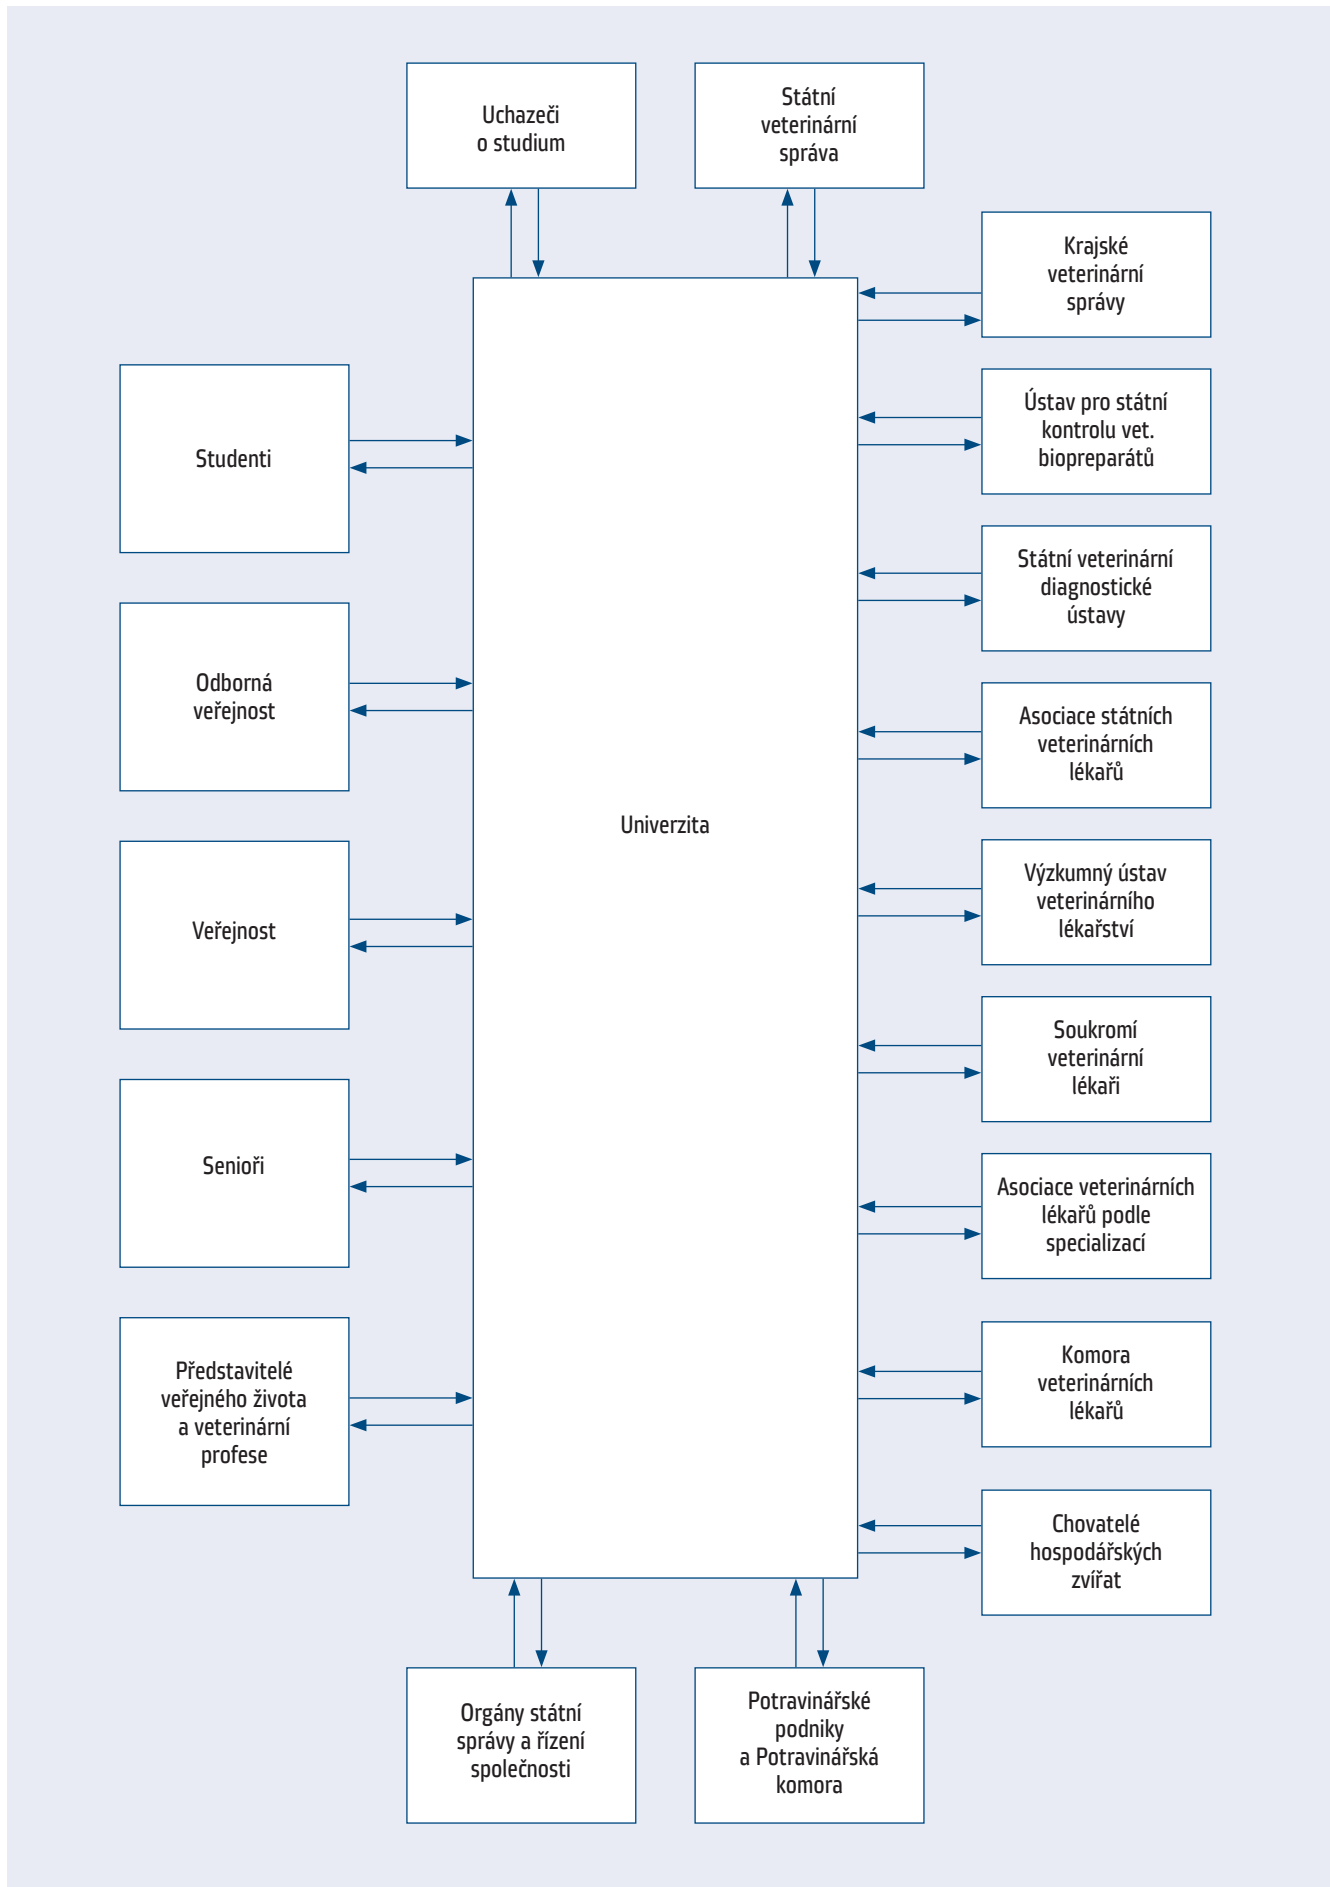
Uchazeči o studium

Státní veterinární správa

Krajské veterinární správy

Studenti

Ústav pro státní kontrolu vet. biopreparátů

Státní veterinární diagnostické ústavy

Odborná veřejnost

Asociace státních veterinárních lékařů

Univerzita

Výzkumný ústav veterinárního lékařství

Veřejnost

Soukromí veterinární lékaři

Senioři

Asociace veterinárních lékařů podle specializací

Představitelé veřejného života a veterinární profese

Komora veterinárních lékařů

Chovatelé hospodářských zvířat

Orgány státní správy a řízení společnosti

Potravinářské podniky a Potravinářská komora